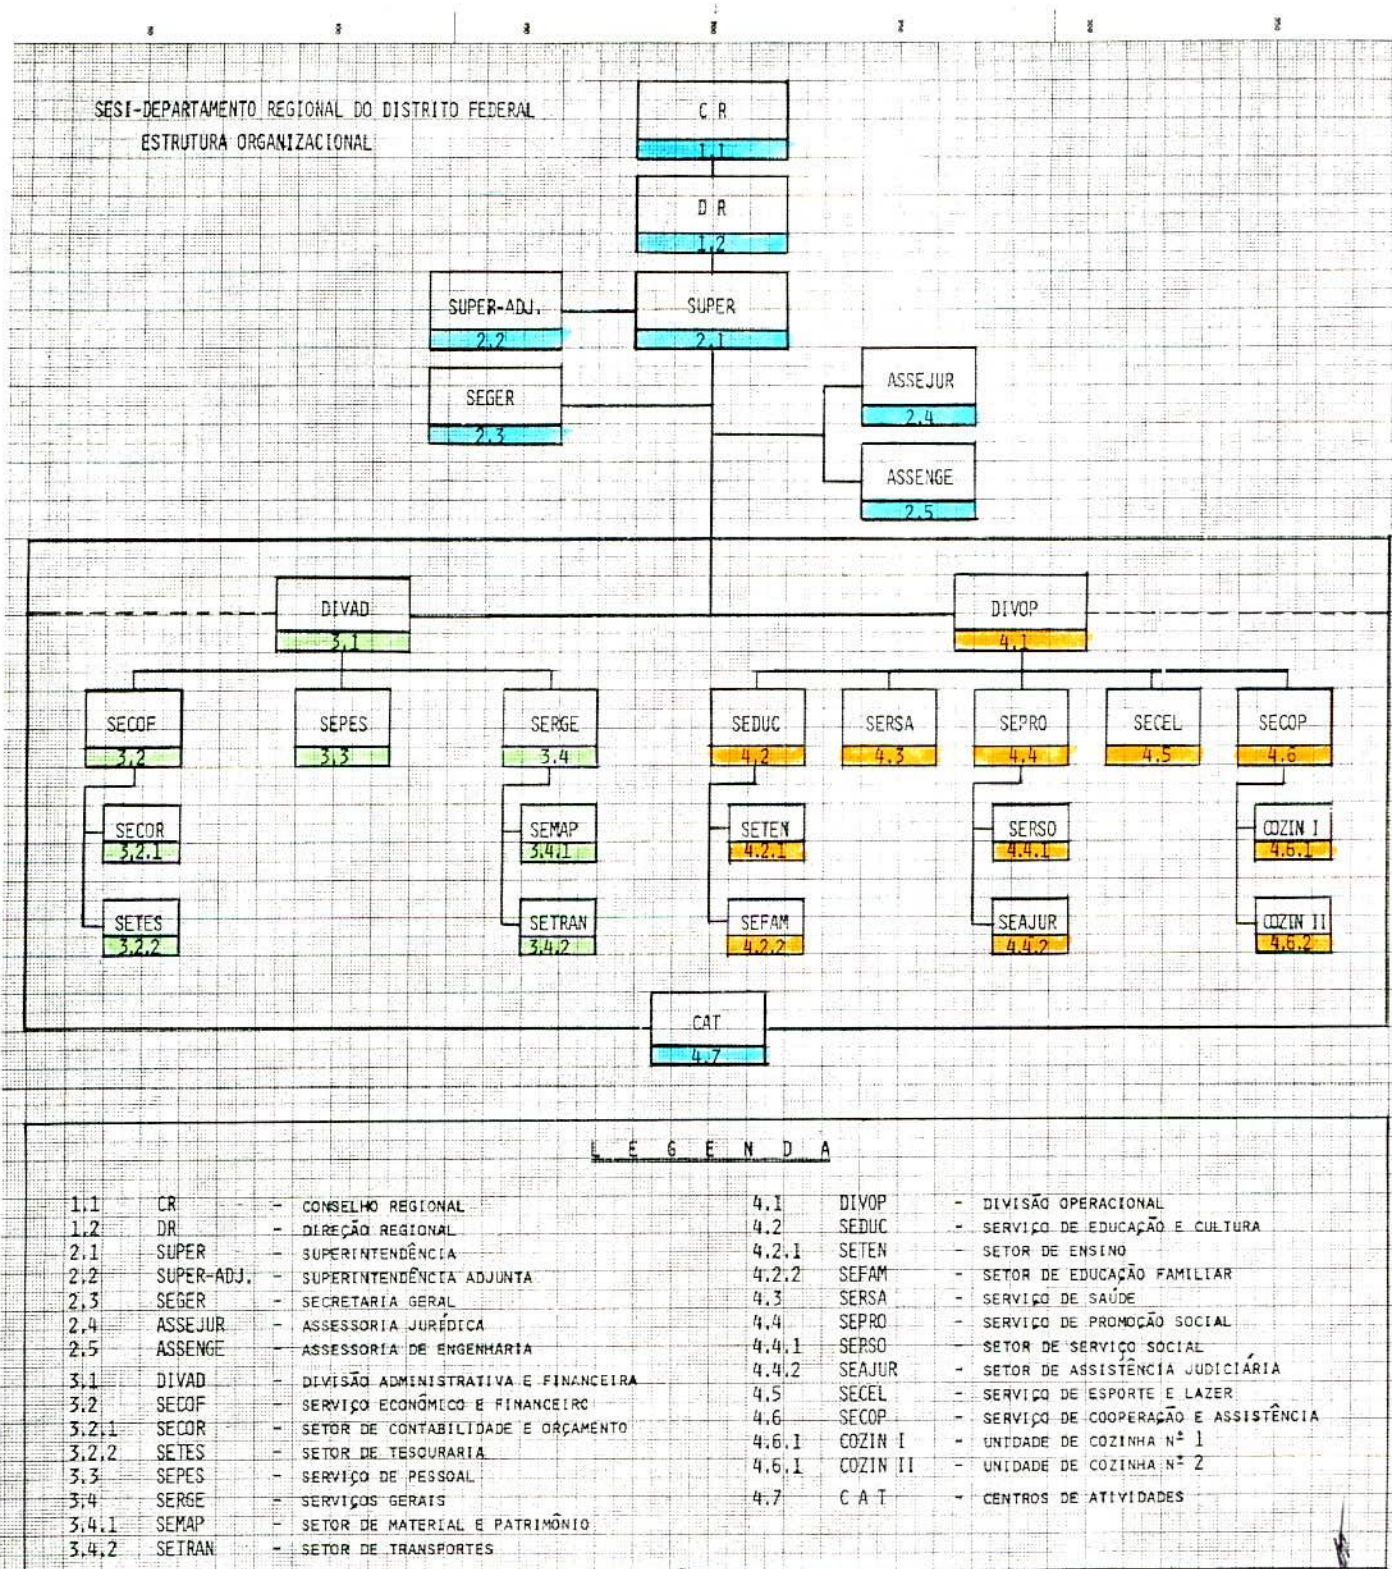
SESI-DEPARTAMENTO REGIONAL DO DISTRITO FEDERAL
ESTRUTURA ORGANIZACIONAL

C R
1.1

D R
1.2

SUPER-ADJ.
2.2

SUPER
2.1

SEGER
2.3

ASSEJUR
2.4

ASSENGE
2.5

DIVAD
3.1

DIVOP
4.1

SECOF
3.2

SEPES
3.3

SERGE
3.4

SEDUC
4.2

SERSA
4.3

SEPRO
4.4

SECEL
4.5

SECOP
4.6

SECOR
3.2.1

SEMAP
3.4.1

SETEN
4.2.1

SERSO
4.4.1

COZIN I
4.6.1

SETES
3.2.2

SETRAN
3.4.2

SEFAM
4.2.2

SEAJUR
4.4.2

COZIN II
4.6.2

CAT
4.7

L E G E N D A

| | | | |
|---|---|---|---|
| 1.1 | CR | - | CONSELHO REGIONAL |
| 1.2 | DR | - | DIREÇÃO REGIONAL |
| 2.1 | SUPER | - | SUPERINTENDÊNCIA |
| 2.2 | SUPER-ADJ. | - | SUPERINTENDÊNCIA ADJUNTA |
| 2.3 | SEGER | - | SECRETARIA GERAL |
| 2.4 | ASSEJUR | - | ASSESSORIA JURÍDICA |
| 2.5 | ASSENGE | - | ASSESSORIA DE ENGENHARIA |
| 3.1 | DIVAD | - | DIVISÃO ADMINISTRATIVA E FINANCEIRA |
| 3.2 | SECOF | - | SERVIÇO ECONÔMICO E FINANCEIRO |
| 3.2.1 | SECOR | - | SETOR DE CONTABILIDADE E ORÇAMENTO |
| 3.2.2 | SETES | - | SETOR DE TESOURARIA |
| 3.3 | SEPES | - | SERVIÇO DE PESSOAL |
| 3.4 | SERGE | - | SERVIÇOS GERAIS |
| 3.4.1 | SEMAP | - | SETOR DE MATERIAL E PATRIMÔNIO |
| 3.4.2 | SETRAN | - | SETOR DE TRANSPORTES |

| | | | |
|---|---|---|---|
| 4.1 | DIVOP | - | DIVISÃO OPERACIONAL |
| 4.2 | SEDUC | - | SERVIÇO DE EDUCAÇÃO E CULTURA |
| 4.2.1 | SETEN | - | SETOR DE ENSINO |
| 4.2.2 | SEFAM | - | SETOR DE EDUCAÇÃO FAMILIAR |
| 4.3 | SERSA | - | SERVIÇO DE SAÚDE |
| 4.4 | SEPRO | - | SERVIÇO DE PROMOÇÃO SOCIAL |
| 4.4.1 | SERSO | - | SETOR DE SERVIÇO SOCIAL |
| 4.4.2 | SEAJUR | - | SETOR DE ASSISTÊNCIA JUDICIÁRIA |
| 4.5 | SECEL | - | SERVIÇO DE ESPORTE E LAZER |
| 4.6 | SECOP | - | SERVIÇO DE COOPERAÇÃO E ASSISTÊNCIA |
| 4.6.1 | COZIN I | - | UNIDADE DE COZINHA Nº 1 |
| 4.6.1 | COZIN II | - | UNIDADE DE COZINHA Nº 2 |
| 4.7 | C A T | - | CENTROS DE ATIVIDADES |